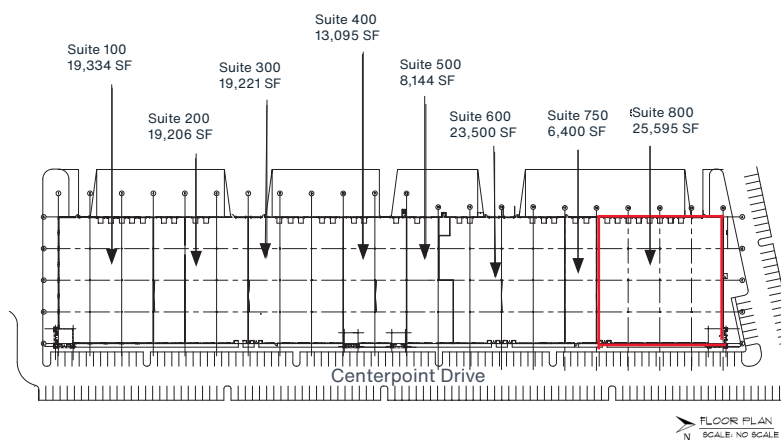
Suite 400
13,095 SF

Suite 100
19,334 SF

Suite 300
19,221 SF

Suite 500
8,144 SF

Suite 200
19,206 SF

Suite 600
23,500 SF

Suite 750
6,400 SF

Suite 800
25,595 SF

Centerpoint Drive

N

FLOOR PLAN
SCALE: NO SCALE